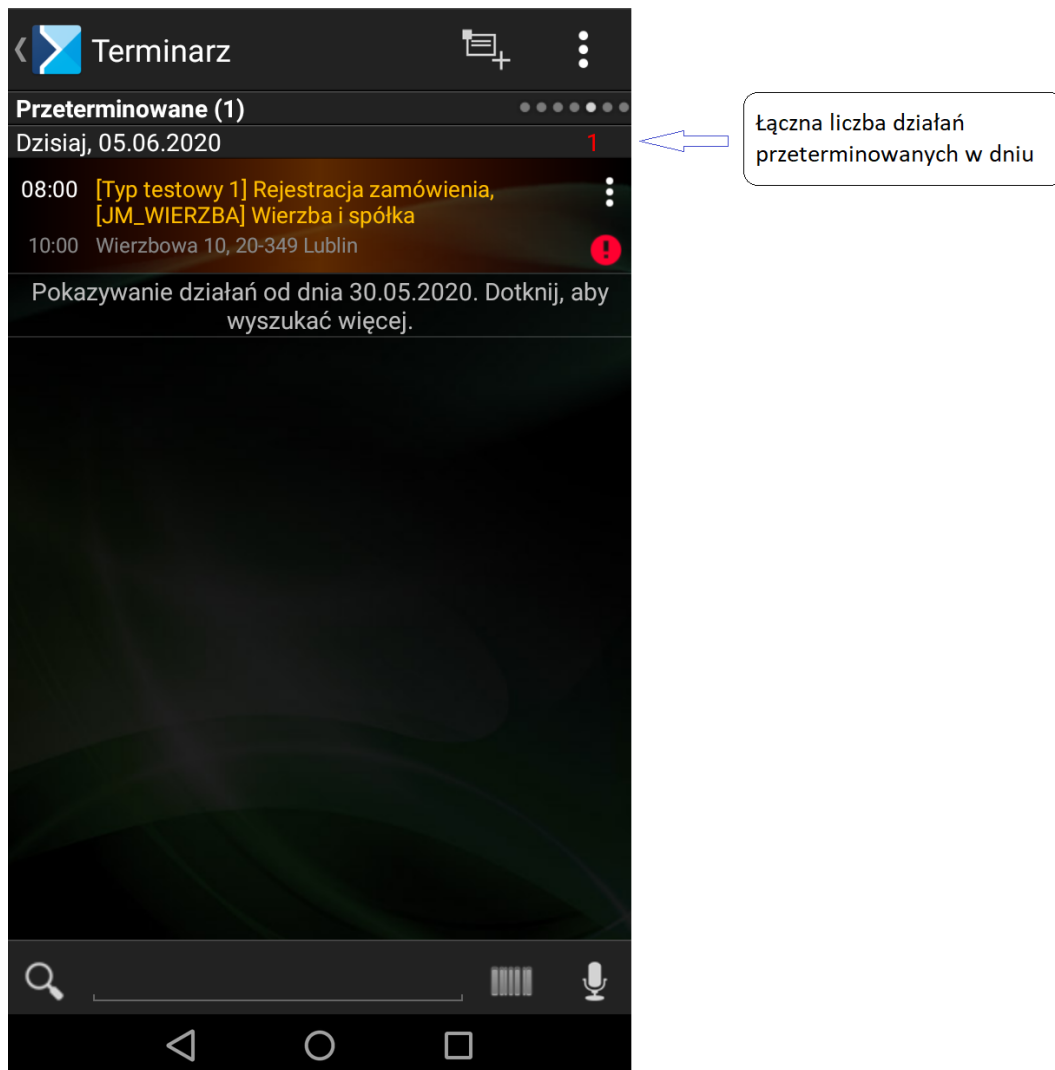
Terminarz

Przeterminowane (1)

Dzisiaj, 05.06.2020 1

Łączna liczba działań przeterminowanych w dniu

08:00 [Typ testowy 1] Rejestracja zamówienia, [JM_WIERZBA] Wierzba i spółka

10:00 Wierzbowa 10, 20-349 Lublin

Pokazywanie działań od dnia 30.05.2020. Dotknij, aby wyszukać więcej.